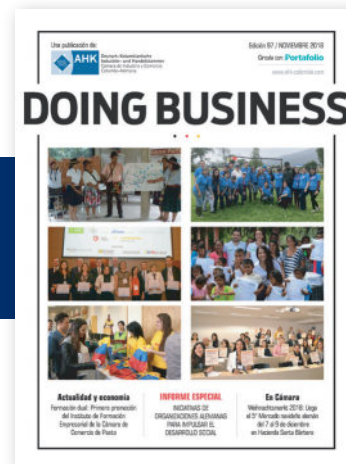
Una publicación de:
AHK Deutsch-Kolumbianische Industrie- und Handelskammer
Cámara de Industria y Comercio Colombo-Alemana

Edición 87 / NOVIEMBRE 2018
Circula con Portafolio
www.ahk-colombia.com

DOING BUSINESS

Actualidad y economía
Formación dual: Primera promoción del Instituto de Formación Empresarial de la Cámara de Comercio de Pasto

INFORME ESPECIAL
INICIATIVAS DE ORGANIZACIONES ALEMANAS PARA IMPULSAR EL DESARROLLO SOCIAL

En Cámara
Weihnachtsmarkt 2018: Llega el 5° Mercado navideño alemán del 7 al 9 de diciembre en Hacienda Santa Bárbara